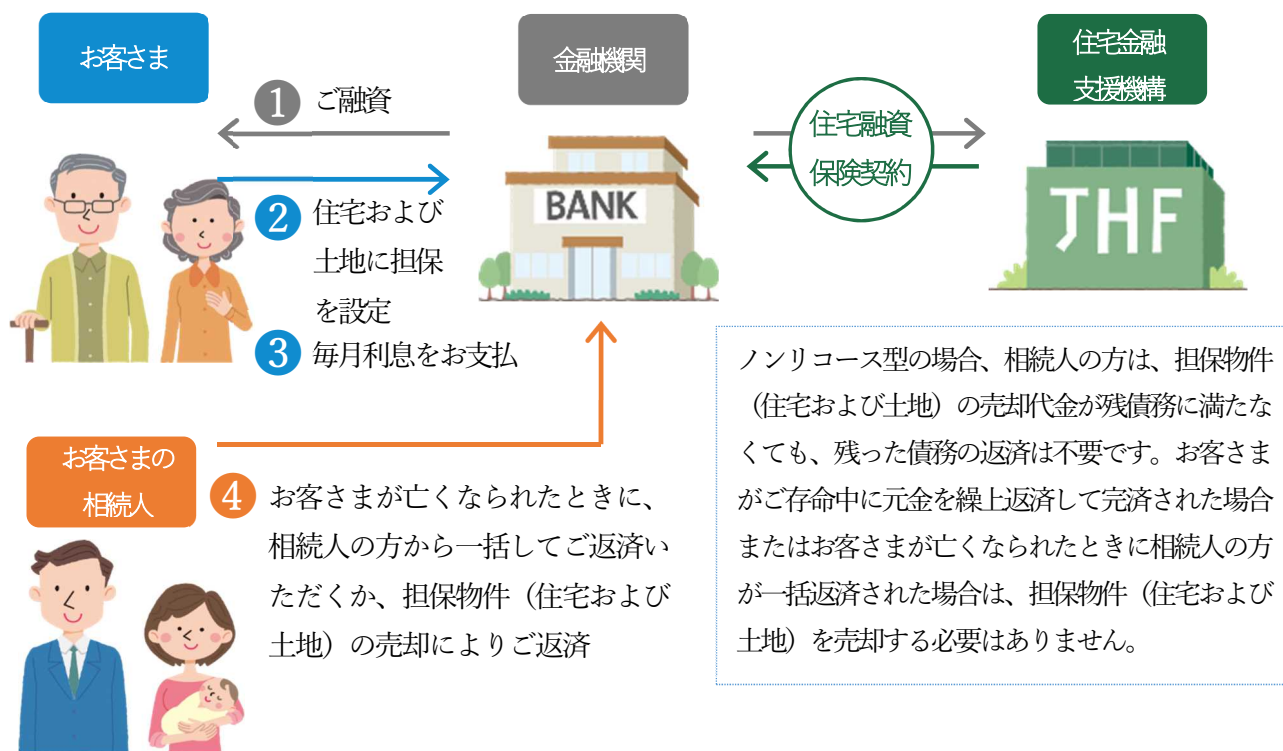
お客さま

金融機関

住宅金融支援機構

1 ご融資

住宅融資保険契約

2 住宅および土地に担保を設定

BANK

THF

3 毎月利息をお支払

ノンリコース型の場合、相続人の方は、担保物件（住宅および土地）の売却代金が残債務に満たなくても、残った債務の返済は不要です。お客さまがご存命中に元金を繰上返済して完済された場合またはお客さまが亡くなられたときに相続人の方が一括返済された場合は、担保物件（住宅および土地）を売却する必要はありません。

お客さまの相続人

4 お客さまが亡くなられたときに、相続人の方から一括してご返済いただくか、担保物件（住宅および土地）の売却によりご返済